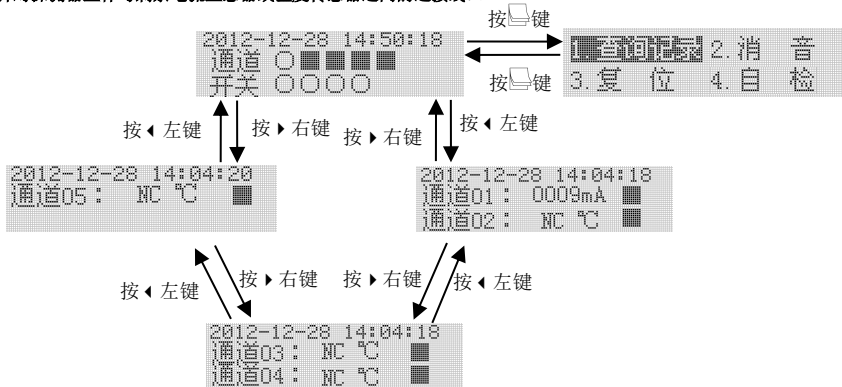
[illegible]

按▭键

2012-12-28 14:50:18
通道 ○■■■■
开关 ○○○○

1.查询记录 2.消 音
3.复 位 4.自 检

按▭键

按◂左键

按▸右键

按▸右键

按◂左键

2012-12-28 14:04:20
通道05： NC ℃ ■

2012-12-28 14:04:18
通道01： 0009mA ■
通道02： NC ℃ ■

按◂左键

按▸右键

按▸右键

按◂左键

2012-12-28 14:04:18
通道03： NC ℃ ■
通道04： NC ℃ ■